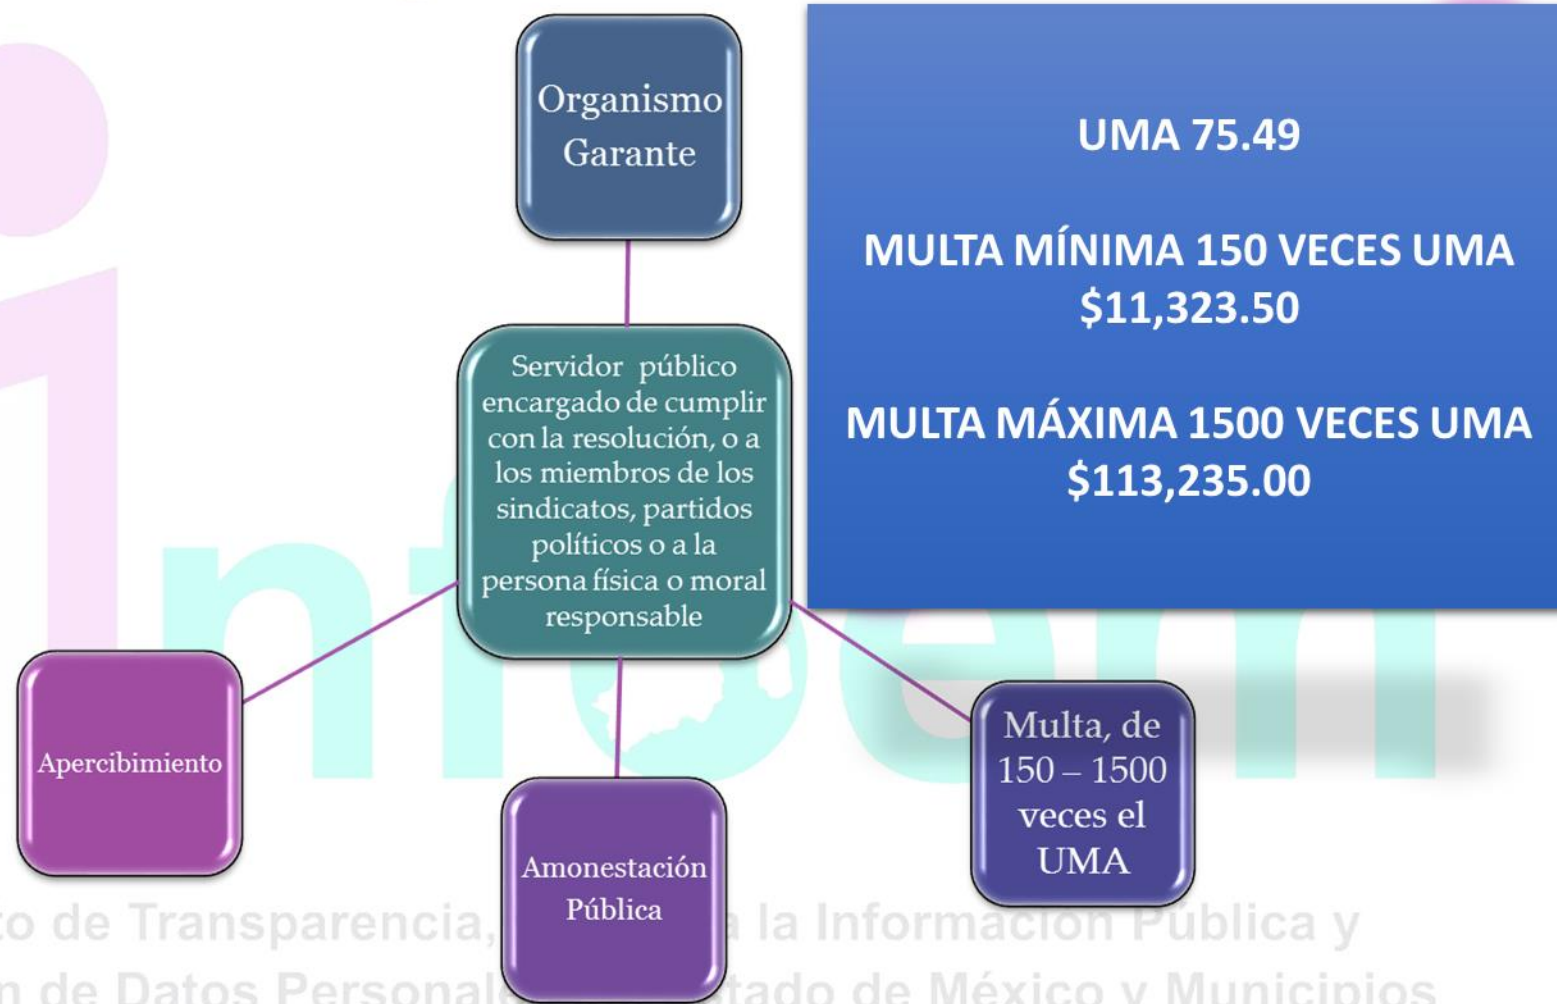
Organismo Garante

UMA 75.49

MULTA MÍNIMA 150 VECES UMA
$11,323.50

MULTA MÁXIMA 1500 VECES UMA
$113,235.00

Servidor público encargado de cumplir con la resolución, o a los miembros de los sindicatos, partidos políticos o a la persona física o moral responsable

Apercibimiento

Amonestación Pública

Multa, de 150 – 1500 veces el UMA

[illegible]o de Transparencia, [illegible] la Información Pública y
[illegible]n de Datos Personal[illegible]tado de México y Municipios